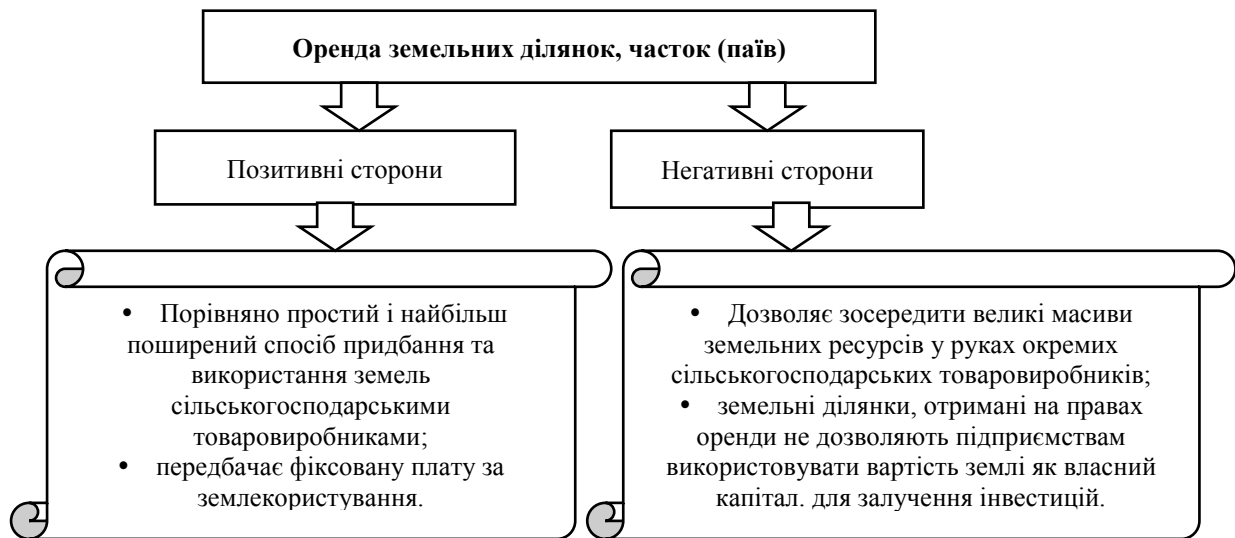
Оренда земельних ділянок, часток (паїв)

Позитивні сторони

Негативні сторони

• Порівняно простий і найбільш поширений спосіб придбання та використання земель сільськогосподарськими товаровиробниками;
• передбачає фіксовану плату за землекористування.

• Дозволяє зосередити великі масиви земельних ресурсів у руках окремих сільськогосподарських товаровиробників;
• земельні ділянки, отримані на правах оренди не дозволяють підприємствам використовувати вартість землі як власний капітал. для залучення інвестицій.